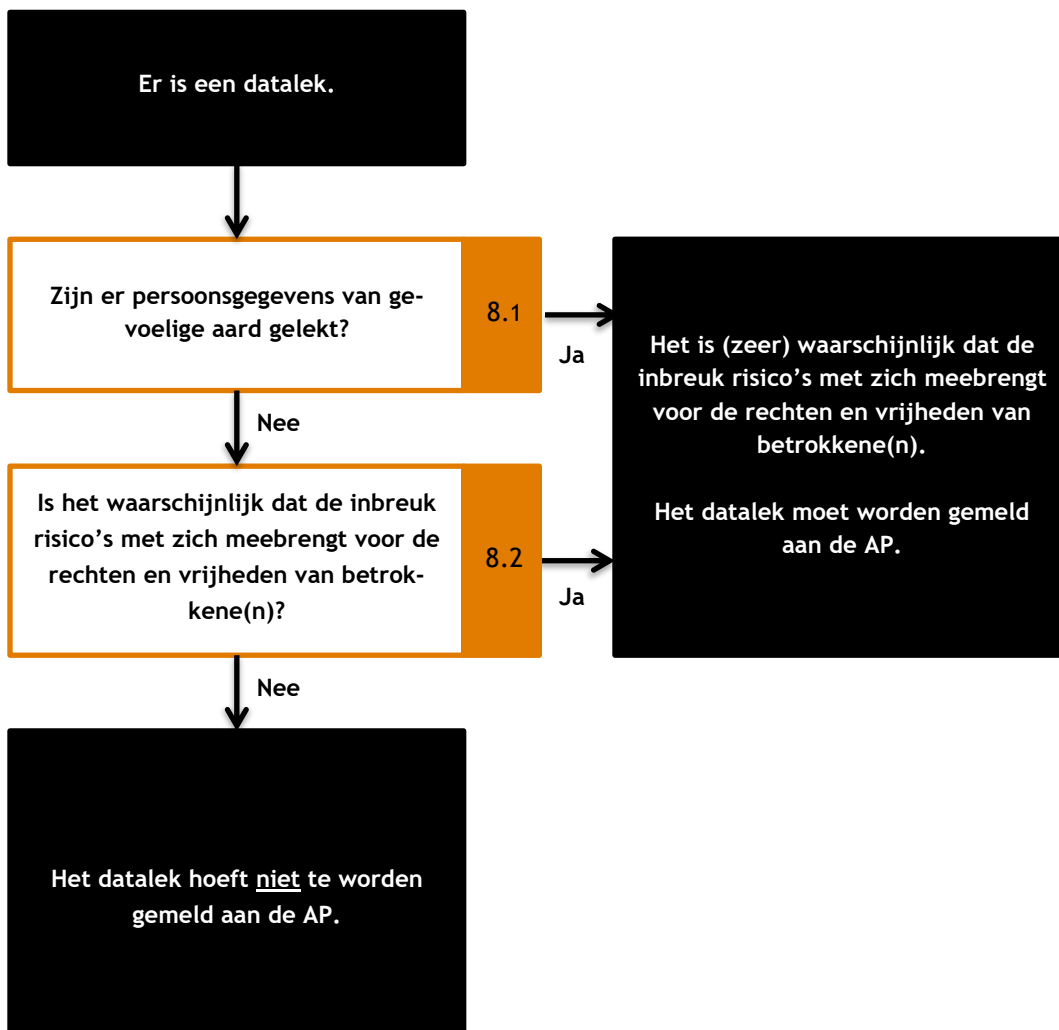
Er is een datalek.

Zijn er persoonsgegevens van gevoelige aard gelekt?

8.1

Ja

Het is (zeer) waarschijnlijk dat de inbreuk risico's met zich meebrengt voor de rechten en vrijheden van betrokkene(n).

Het datalek moet worden gemeld aan de AP.

Nee

Is het waarschijnlijk dat de inbreuk risico's met zich meebrengt voor de rechten en vrijheden van betrokkene(n)?

8.2

Ja

Nee

Het datalek hoeft niet te worden gemeld aan de AP.